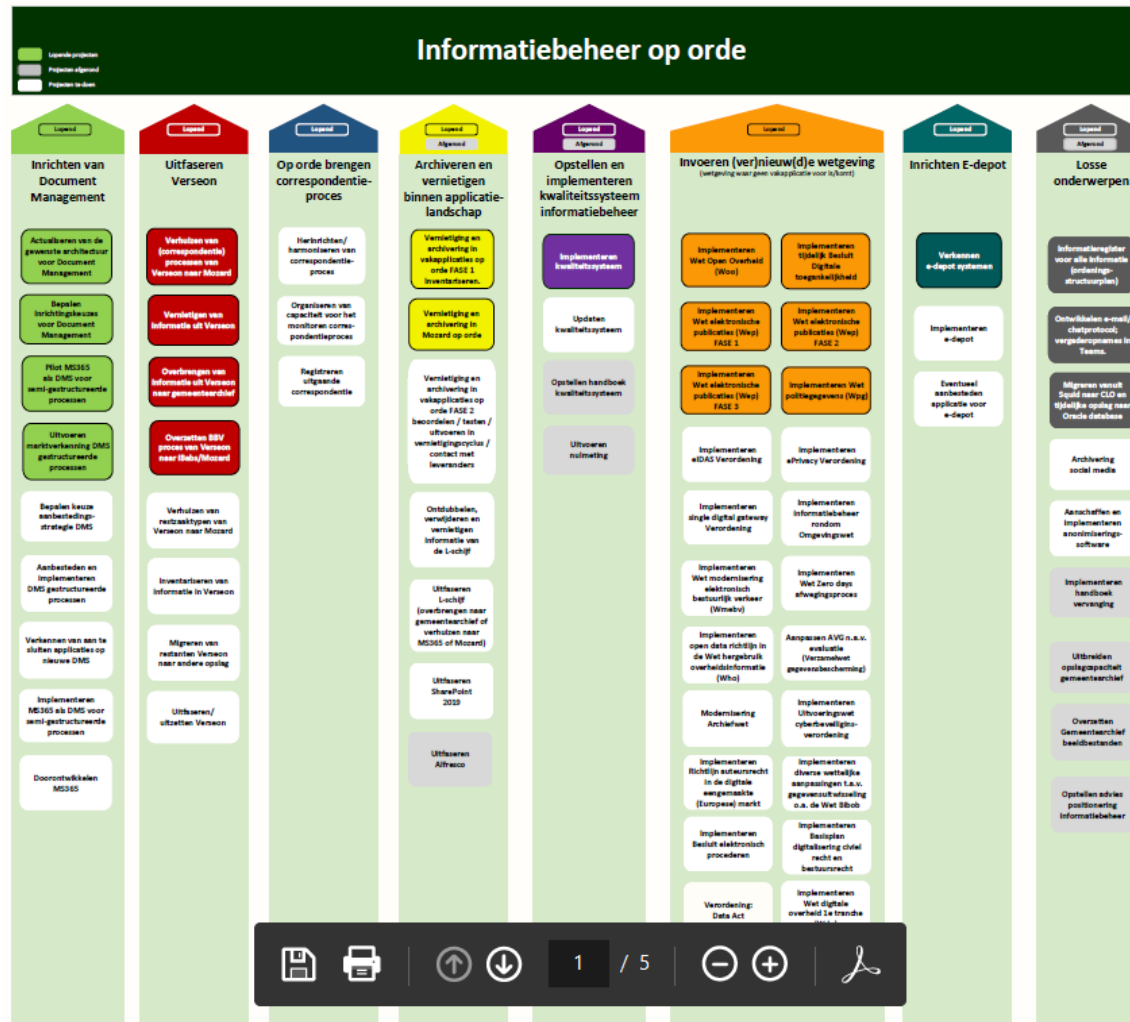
Lopende projecten
Projecten afgerond
Projecten te doen

Informatiebeheer op orde

Lopend
Inrichten van Document Management

Actualiseren van de gewenste architectuur voor Document Management

Bepalen inrichtingskeuzes voor Document Management

Pilot MS365 als DMS voor semi-gestructureerde processen

Uitvoeren marktverkenning DMS gestructureerde processen

Bepalen keuze aanbestedings-strategie DMS

Aanbesteden en implementeren DMS gestructureerde processen

Verkennen van aan te sluiten applicaties op nieuwe DMS

Implementeren MS365 als DMS voor semi-gestructureerde processen

Doorontwikkelen MS365

Lopend
Uitfaseren Verseon

Verhuizen van (correspondentie) processen van Verseon naar Mozard

Vernietigen van informatie uit Verseon

Overbrengen van informatie uit Verseon naar gemeentearchief

Overzetten BBV proces van Verseon naar iBabs/Mozard

Verhuizen van restzaaktypen van Verseon naar Mozard

Inventariseren van informatie in Verseon

Migreren van restanten Verseon naar andere opslag

Uitfaseren/ uitzetten Verseon

Lopend
Op orde brengen correspondentie-proces

Herinrichten/ harmoniseren van correspondentie-proces

Organiseren van capaciteit voor het monitoren correspondentieproces

Registreren uitgaande correspondentie

Lopend
Afgerond
Archiveren en vernietigen binnen applicatie-landschap

Vernietiging en archivering in vakapplicaties op orde FASE 1 inventariseren.

Vernietiging en archivering in Mozard op orde

Vernietiging en archivering in vakapplicaties op orde FASE 2 beoordelen / testen / uitvoeren in vernietigingscyclus / contact met leveranciers

Ontdubbelen, verwijderen en vernietigen informatie van de L-schijf

Uitfaseren L-schijf (overbrengen naar gemeentearchief of verhuizen naar MS365 of Mozard)

Uitfaseren SharePoint 2019

Uitfaseren Alfresco

Lopend
Afgerond
Opstellen en implementeren kwaliteitssysteem informatiebeheer

Implementeren kwaliteitssysteem

Updaten kwaliteitssysteem

Opstellen handboek kwaliteitssysteem

Uitvoeren nulmeting

Lopend
Invoeren (ver)nieuw(d)e wetgeving
(wetgeving waar geen vakapplicatie voor is/komt)

Implementeren Wet Open Overheid (Woo)

Implementeren tijdelijk Besluit Digitale toegankelijkheid

Implementeren Wet elektronische publicaties (Wep) FASE 1

Implementeren Wet elektronische publicaties (Wep) FASE 2

Implementeren Wet elektronische publicaties (Wep) FASE 3

Implementeren Wet politiegegevens (Wpg)

Implementeren eIDAS Verordening

Implementeren ePrivacy Verordening

Implementeren single digital gateway Verordening

Implementeren informatiebeheer rondom Omgevingswet

Implementeren Wet modernisering elektronisch bestuurlijk verkeer (Wmebv)

Implementeren Wet Zero days afwegingsproces

Implementeren open data richtlijn in de Wet hergebruik overheidsinformatie (Who)

Aanpassen AVG n.a.v. evaluatie (Verzamelwet gegevensbescherming)

Modernisering Archiefwet

Implementeren Uitvoeringswet cyberbeveiligins-verordening

Implementeren Richtlijn auteursrecht in de digitale eengemaakte (Europese) markt

Implementeren diverse wettelijke aanpassingen t.a.v. gegevensuitwisseling o.a. de Wet Sibob

Implementeren Besluit elektronisch procederen

Implementeren Basisplan digitalisering civiel recht en bestuursrecht

Verordening: Data Act

Implementeren Wet digitale overheid 1e tranche

Lopend
Inrichten E-depot

Verkennen e-depot systemen

Implementeren e-depot

Eventueel aanbesteden applicatie voor e-depot

Lopend
Afgerond
Losse onderwerpen

Informatieregister voor alle informatie (ordenings-structuurplan)

Ontwikkelen e-mail/ chatprotocol; vergaderopnames in Teams.

Migreren vanuit Squid naar CLO en tijdelijke opslag naar Oracle database

Archivering social media

Aanschaffen en implementeren anonimiserings-software

Implementeren handboek vervanging

Uitbreiden opslagcapaciteit gemeentearchief

Overzetten Gemeentearchief beeldbestanden

Opstellen advies positionering informatiebeheer

1 / 5